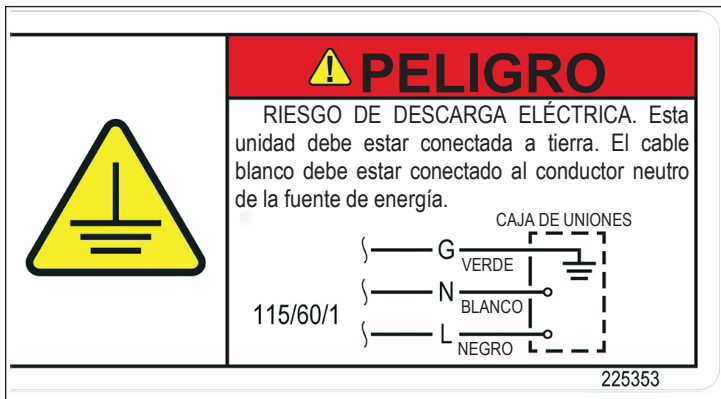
PELIGRO

RIESGO DE DESCARGA ELÉCTRICA. Esta unidad debe estar conectada a tierra. El cable blanco debe estar conectado al conductor neutro de la fuente de energía.

CAJA DE UNIONES

G
VERDE

N
BLANCO

L
NEGRO

115/60/1

225353